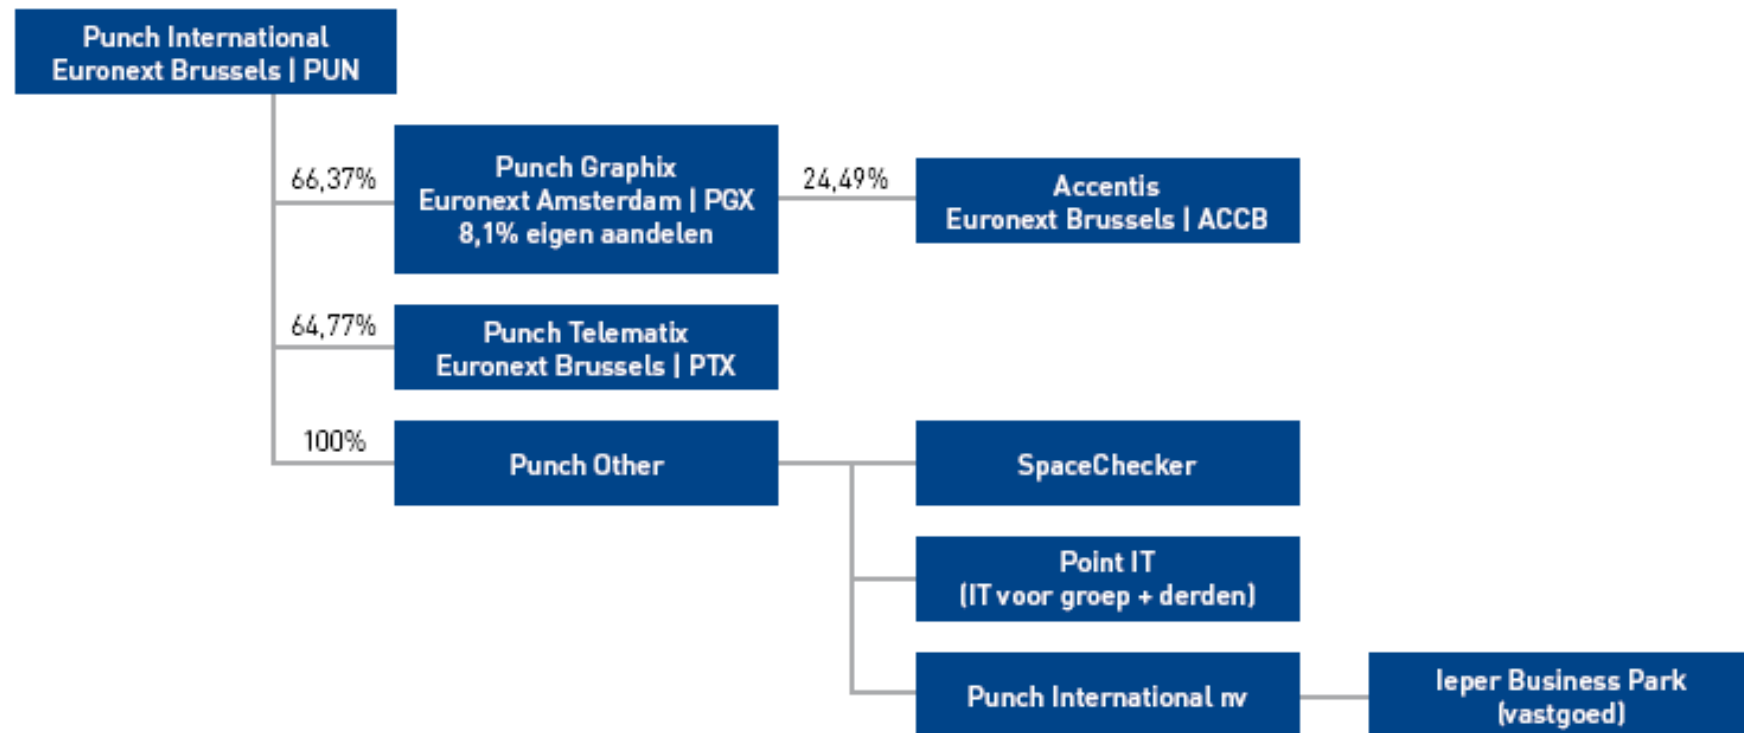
Punch International
Euronext Brussels | PUN

66,37%

Punch Graphix
Euronext Amsterdam | PGX
8,1% eigen aandelen

24,49%

Accentis
Euronext Brussels | ACCB

64,77%

Punch Telematix
Euronext Brussels | PTX

100%

Punch Other

SpaceChecker

Point IT
(IT voor groep + derden)

Punch International nv

Ieper Business Park
(vastgoed)